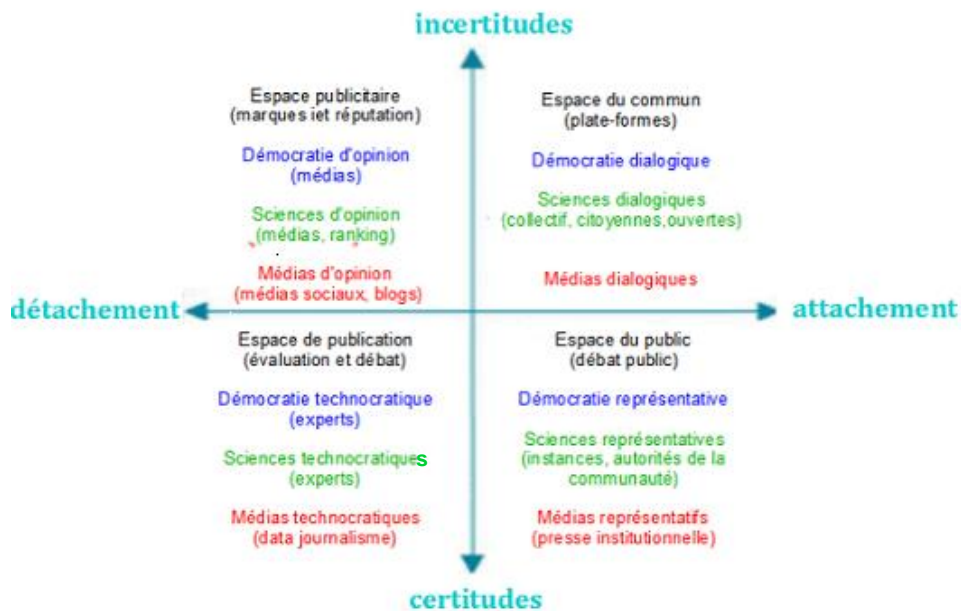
incertitudes

Espace publicitaire
(marques iet réputation)

Démocratie d'opinion
(médias)

Sciences d'opinion
(médias, ranking)

Médias d'opinion
(médias sociaux, blogs)

Espace du commun
(plate-formes)

Démocratie dialogique

Sciences dialogiques
(collectif, citoyennes,ouvertes)

Médias dialogiques

détachement

attachement

Espace de publication
(évaluation et débat)

Démocratie technocratique
(experts)

Sciences technocratiques
(experts)

Médias technocratiques
(data journalisme)

Espace du public
(débat public)

Démocratie représentative

Sciences représentatives
(instances, autorités de la communauté)

Médias représentatifs
(presse institutionnelle)

certitudes